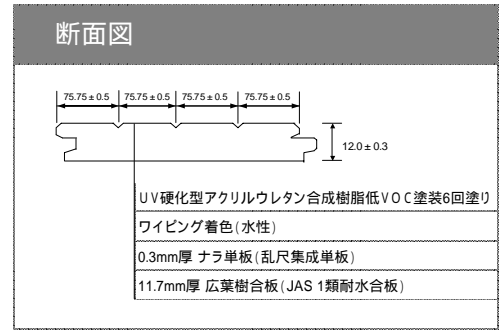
断面図

75.75 ± 0.5 75.75 ± 0.5 75.75 ± 0.5 75.75 ± 0.5

12.0 ± 0.3

UV硬化型アクリルウレタン合成樹脂低VOC塗装6回塗り

ワイピング着色(水性)

0.3mm厚 ナラ単板(乱尺集成単板)

11.7mm厚 広葉樹合板(JAS 1類耐水合板)